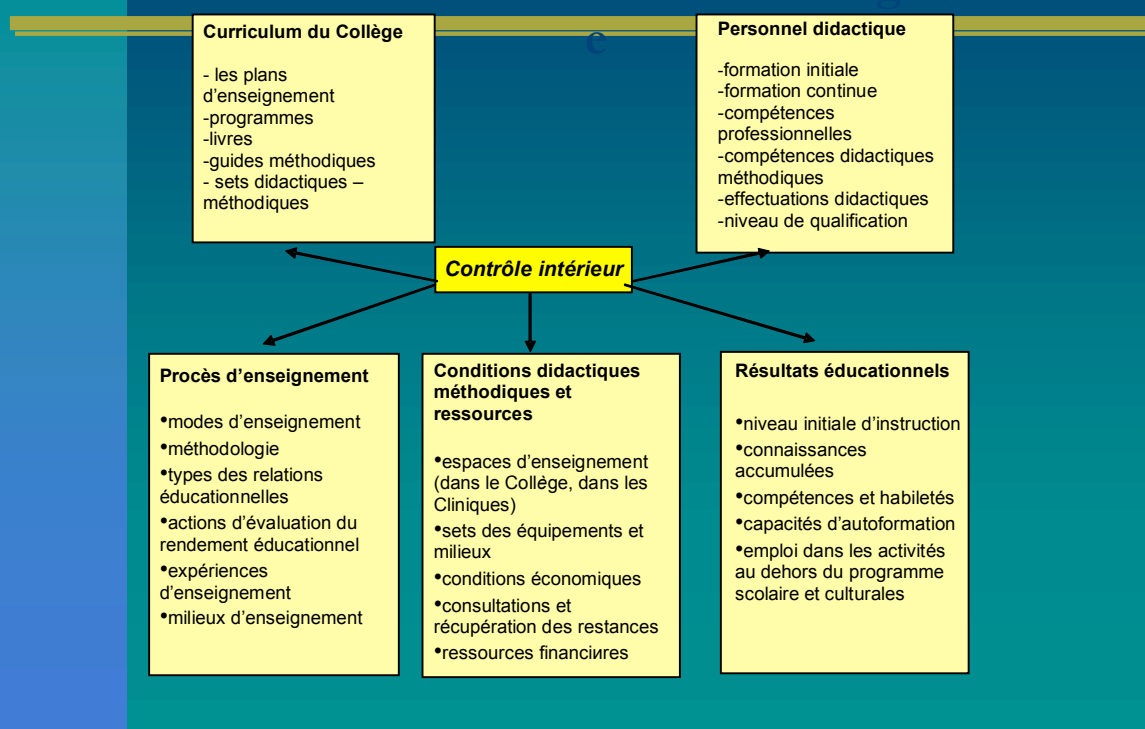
Curriculum du Collège

- les plans d'enseignement
-programmes
-livres
-guides méthodiques
- sets didactiques – méthodiques

e

Personnel didactique

-formation initiale
-formation continue
-compétences professionnelles
-compétences didactiques méthodiques
-effectuations didactiques
-niveau de qualification

Contrôle intérieur

Procès d'enseignement

•modes d'enseignement
•méthodologie
•types des relations éducationnelles
•actions d'évaluation du rendement éducationnel
•expériences d'enseignement
•milieux d'enseignement

Conditions didactiques méthodiques et ressources

•espaces d'enseignement (dans le Collège, dans les Cliniques)
•sets des équipements et milieux
•conditions économiques
•consultations et récupération des restances
•ressources financиres

Résultats éducationnels

•niveau initiale d'instruction
•connaissances accumulées
•compétences et habiletés
•capacités d'autoformation
•emploi dans les activités au dehors du programme scolaire et culturales